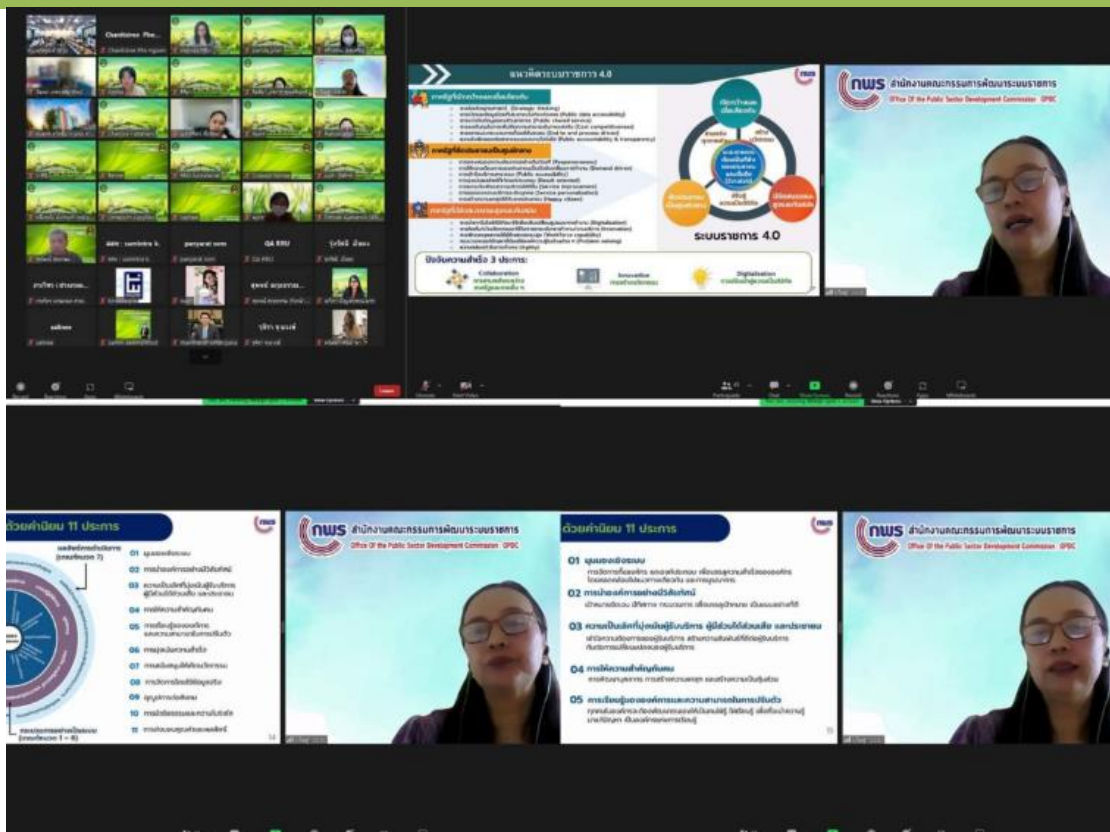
Chanthima Pho...
ผศ. sumintra k.
panyarat som
QA KRU
รุ่งทิพย์ อ้นแจ่ง
Leave

แนวคิดระบบราชการ 4.0
ระบบราชการ 4.0
ปัจจัยความสำเร็จ 3 ประการ
Collaboration
Innovative
Digitalisation

สำนักงานคณะกรรมการพัฒนาระบบราชการ
Office Of the Public Sector Development Commission OPDC

ด้วยค่านิยม 11 ประการ
01
02
03
04
05
06
07
08
09
10
11

สำนักงานคณะกรรมการพัฒนาระบบราชการ
Office Of the Public Sector Development Commission OPDC

ด้วยค่านิยม 11 ประการ
01 มุมมองเชิงระบบ
02 การนำองค์การอย่างมีวิสัยทัศน์
03 ความเป็นเลิศที่มุ่งเน้นผู้รับบริการ ผู้มีส่วนได้ส่วนเสีย และประชาชน
04 การให้ความสำคัญกับคน
05 การเรียนรู้ขององค์การและความสามารถในการปรับตัว

สำนักงานคณะกรรมการพัฒนาระบบราชการ
Office Of the Public Sector Development Commission OPDC